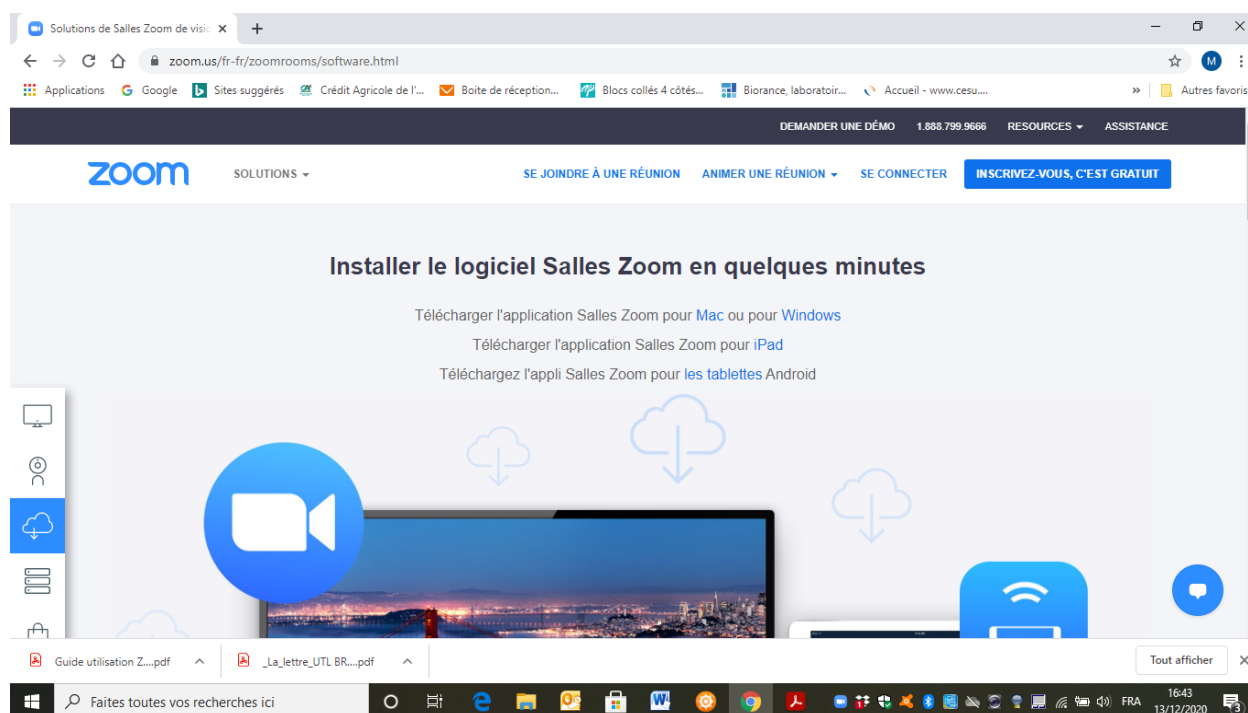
Solutions de Salles Zoom de visio ×
+
zoom.us/fr-fr/zoomrooms/software.html
Applications Google Sites suggérés Crédit Agricole de l'... Boite de réception... Blocs collés 4 côtés... Biorance, laboratoir... Accueil - www.cesu.... » Autres favoris

DEMANDER UNE DÉMO 1.888.799.9666 RESOURCES ASSISTANCE

zoom SOLUTIONS SE JOINDRE À UNE RÉUNION ANIMER UNE RÉUNION SE CONNECTER INSCRIVEZ-VOUS, C'EST GRATUIT

Installer le logiciel Salles Zoom en quelques minutes

Télécharger l'application Salles Zoom pour Mac ou pour Windows

Télécharger l'application Salles Zoom pour iPad

Téléchargez l'appli Salles Zoom pour les tablettes Android

Guide utilisation Z....pdf _La_lettre_UTL BR....pdf Tout afficher

Faites toutes vos recherches ici FRA 16:43 13/12/2020